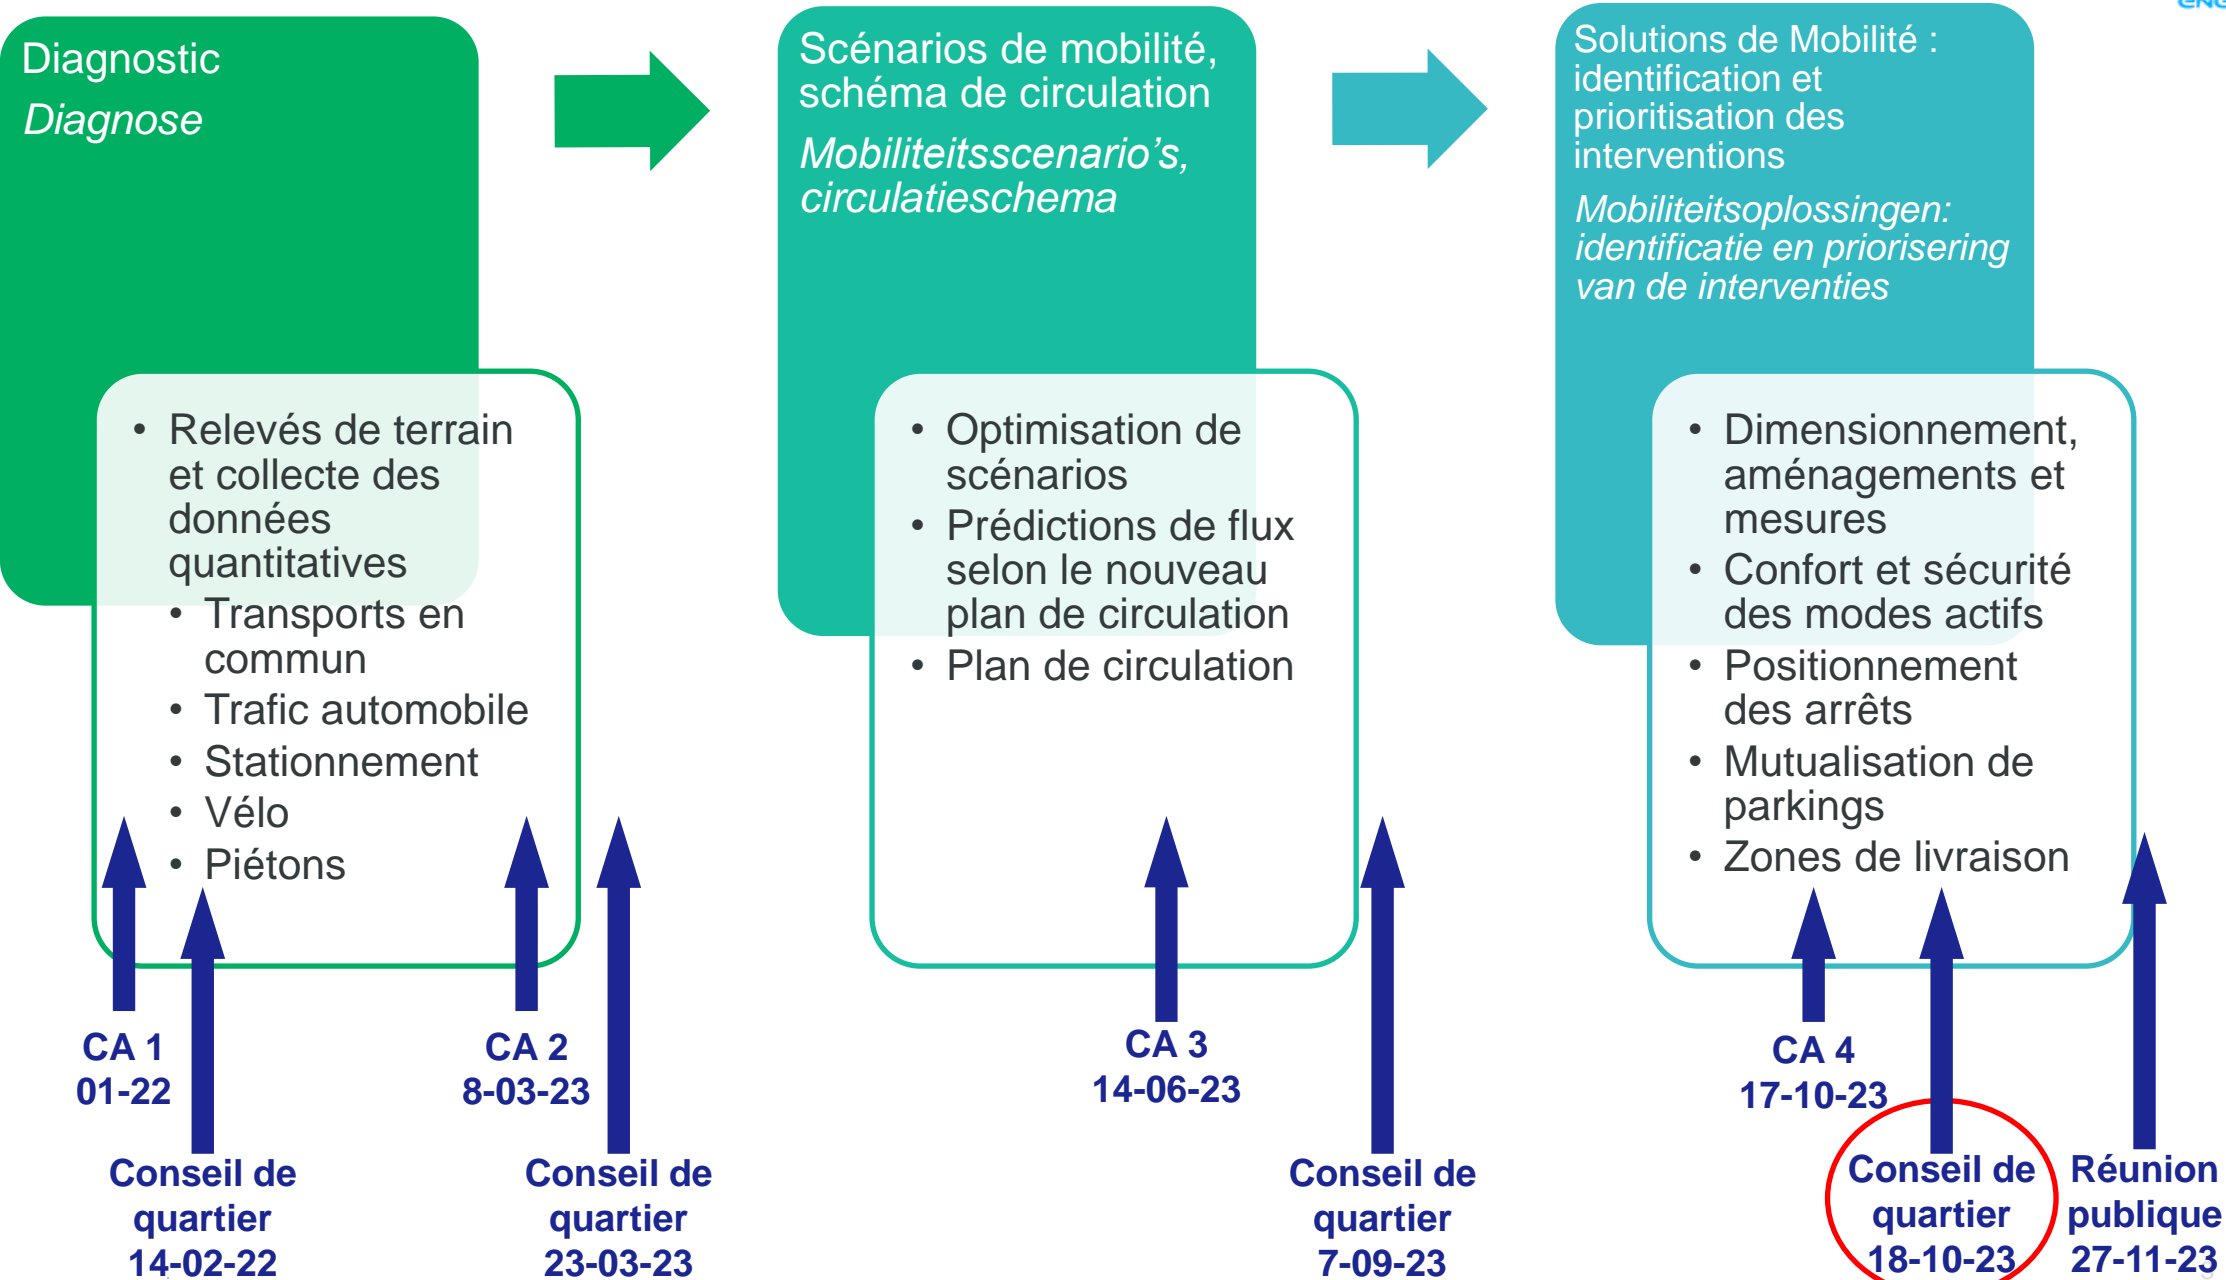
Diagnostic
*Diagnose*

- Relevés de terrain et collecte des données quantitatives
  - Transports en commun
  - Trafic automobile
  - Stationnement
  - Vélo
  - Piétons

Scénarios de mobilité, schéma de circulation
*Mobiliteitsscenario's, circulatieschema*

- Optimisation de scénarios
- Prédictions de flux selon le nouveau plan de circulation
- Plan de circulation

Solutions de Mobilité : identification et prioritisation des interventions
*Mobiliteitsoplossingen: identificatie en priorisering van de interventies*

- Dimensionnement, aménagements et mesures
- Confort et sécurité des modes actifs
- Positionnement des arrêts
- Mutualisation de parkings
- Zones de livraison

CA 1
01-22

Conseil de quartier
14-02-22

CA 2
8-03-23

Conseil de quartier
23-03-23

CA 3
14-06-23

Conseil de quartier
7-09-23

CA 4
17-10-23

Conseil de quartier
18-10-23

Réunion publique
27-11-23